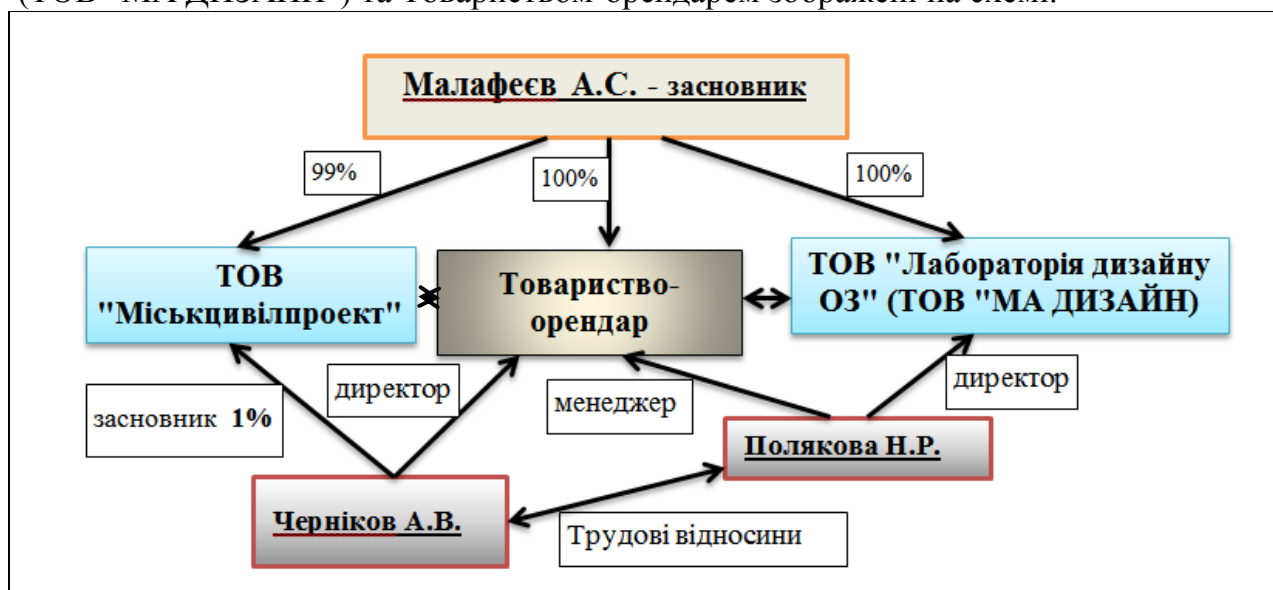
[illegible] та Товариством-орендарем зображені на схемі.

Малафеєв А.С. - засновник

99%

100%

100%

ТОВ "Міськцивілпроект"

Товариство-орендар

ТОВ "Лабораторія дизайну ОЗ" (ТОВ "МА ДИЗАЙН)

засновник 1%

директор

менеджер

директор

Полякова Н.Р.

Черніков А.В.

Трудові відносини